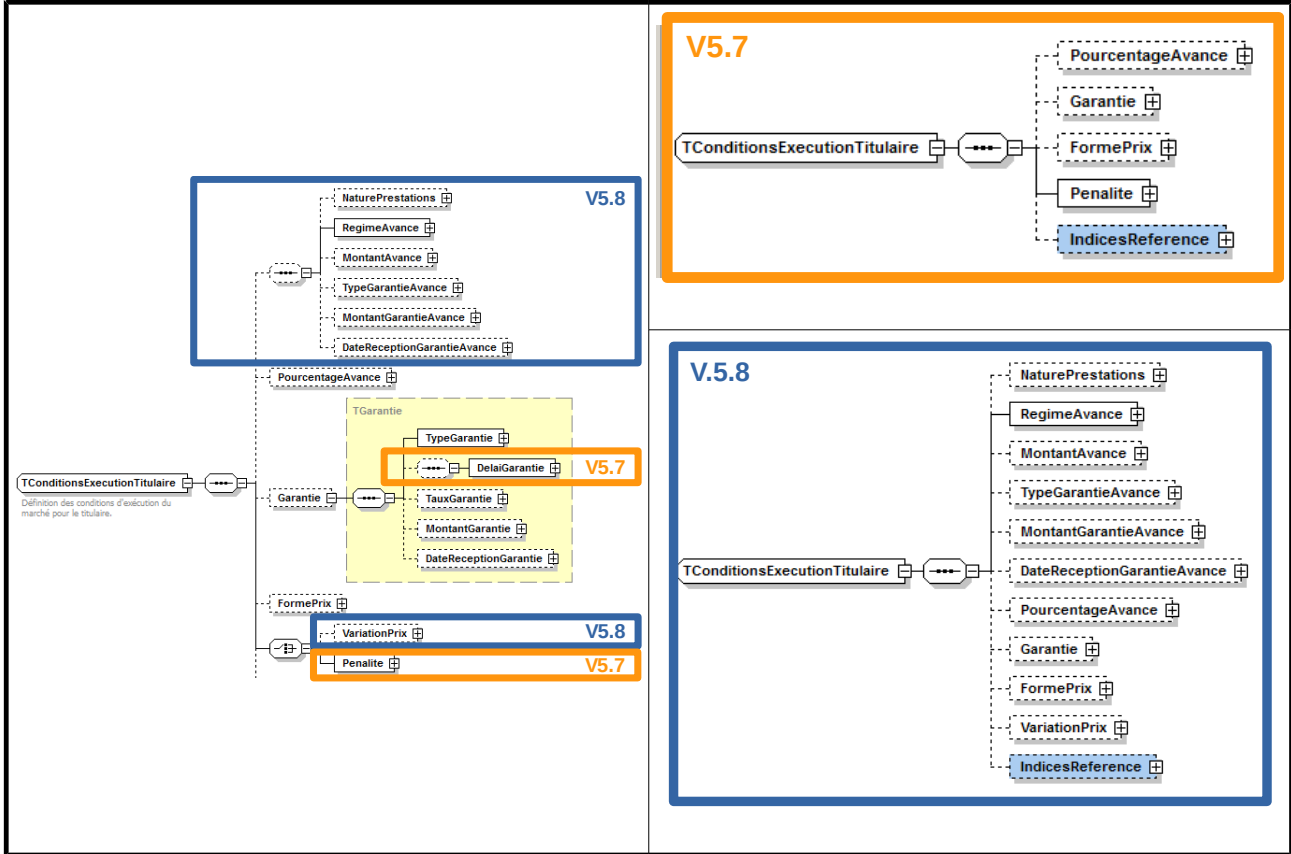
V5.8

NaturePrestations

RegimeAvance

MontantAvance

TypeGarantieAvance

MontantGarantieAvance

DateReceptionGarantieAvance

PourcentageAvance

TGarantie

TypeGarantie

DelaiGarantie

V5.7

TConditionsExecutionTitulaire

Définition des conditions d'exécution du marché pour le titulaire.

Garantie

TauxGarantie

MontantGarantie

DateReceptionGarantie

FormePrix

VariationPrix

V5.8

Penalite

V5.7

V5.7

TConditionsExecutionTitulaire

PourcentageAvance

Garantie

FormePrix

Penalite

IndicesReference

V.5.8

TConditionsExecutionTitulaire

NaturePrestations

RegimeAvance

MontantAvance

TypeGarantieAvance

MontantGarantieAvance

DateReceptionGarantieAvance

PourcentageAvance

Garantie

FormePrix

VariationPrix

IndicesReference